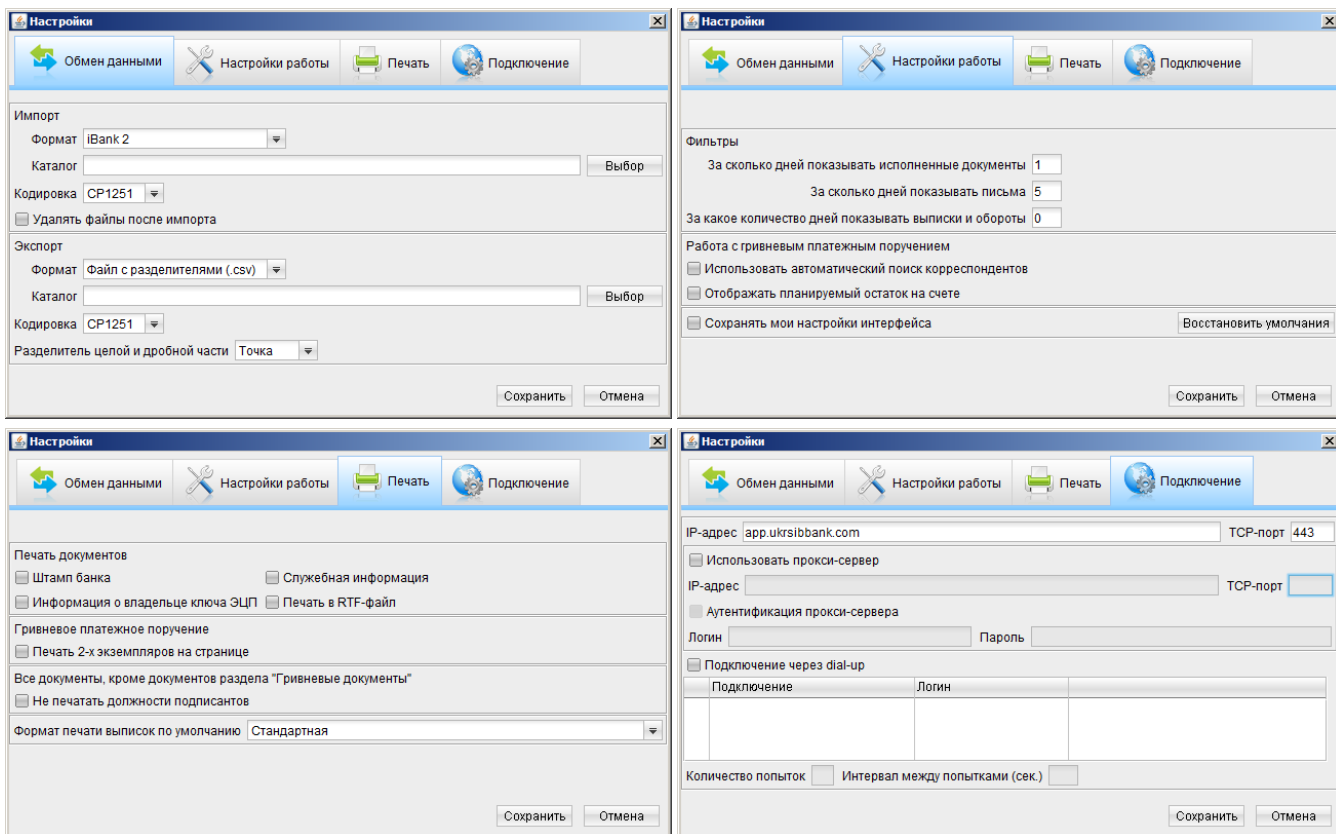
Настройки

Обмен данными | Настройки работы | Печать | Подключение

Импорт
Формат iBank 2
Каталог
Выбор
Кодировка CP1251
Удалять файлы после импорта

Экспорт
Формат Файл с разделителями (.csv)
Каталог
Выбор
Кодировка CP1251
Разделитель целой и дробной части Точка

Сохранить Отмена

Настройки

Обмен данными | Настройки работы | Печать | Подключение

Фильтры
За сколько дней показывать исполненные документы 1
За сколько дней показывать письма 5
За какое количество дней показывать выписки и обороты 0

Работа с гривневым платежным поручением
Использовать автоматический поиск корреспондентов
Отображать планируемый остаток на счете

Сохранять мои настройки интерфейса
Восстановить умолчания

Сохранить Отмена

Настройки

Обмен данными | Настройки работы | Печать | Подключение

Печать документов
Штамп банка
Служебная информация
Информация о владельце ключа ЭЦП
Печать в RTF-файл

Гривневое платежное поручение
Печать 2-х экземпляров на странице

Все документы, кроме документов раздела "Гривневые документы"
Не печатать должности подписантов

Формат печати выписок по умолчанию Стандартная

Сохранить Отмена

Настройки

Обмен данными | Настройки работы | Печать | Подключение

IP-адрес app.ukrsibbank.com
TCP-порт 443
Использовать прокси-сервер
IP-адрес
TCP-порт
Аутентификация прокси-сервера
Логин
Пароль
Подключение через dial-up

| Подключение | Логин | |
|---|---|---|

Количество попыток
Интервал между попытками (сек.)

Сохранить Отмена